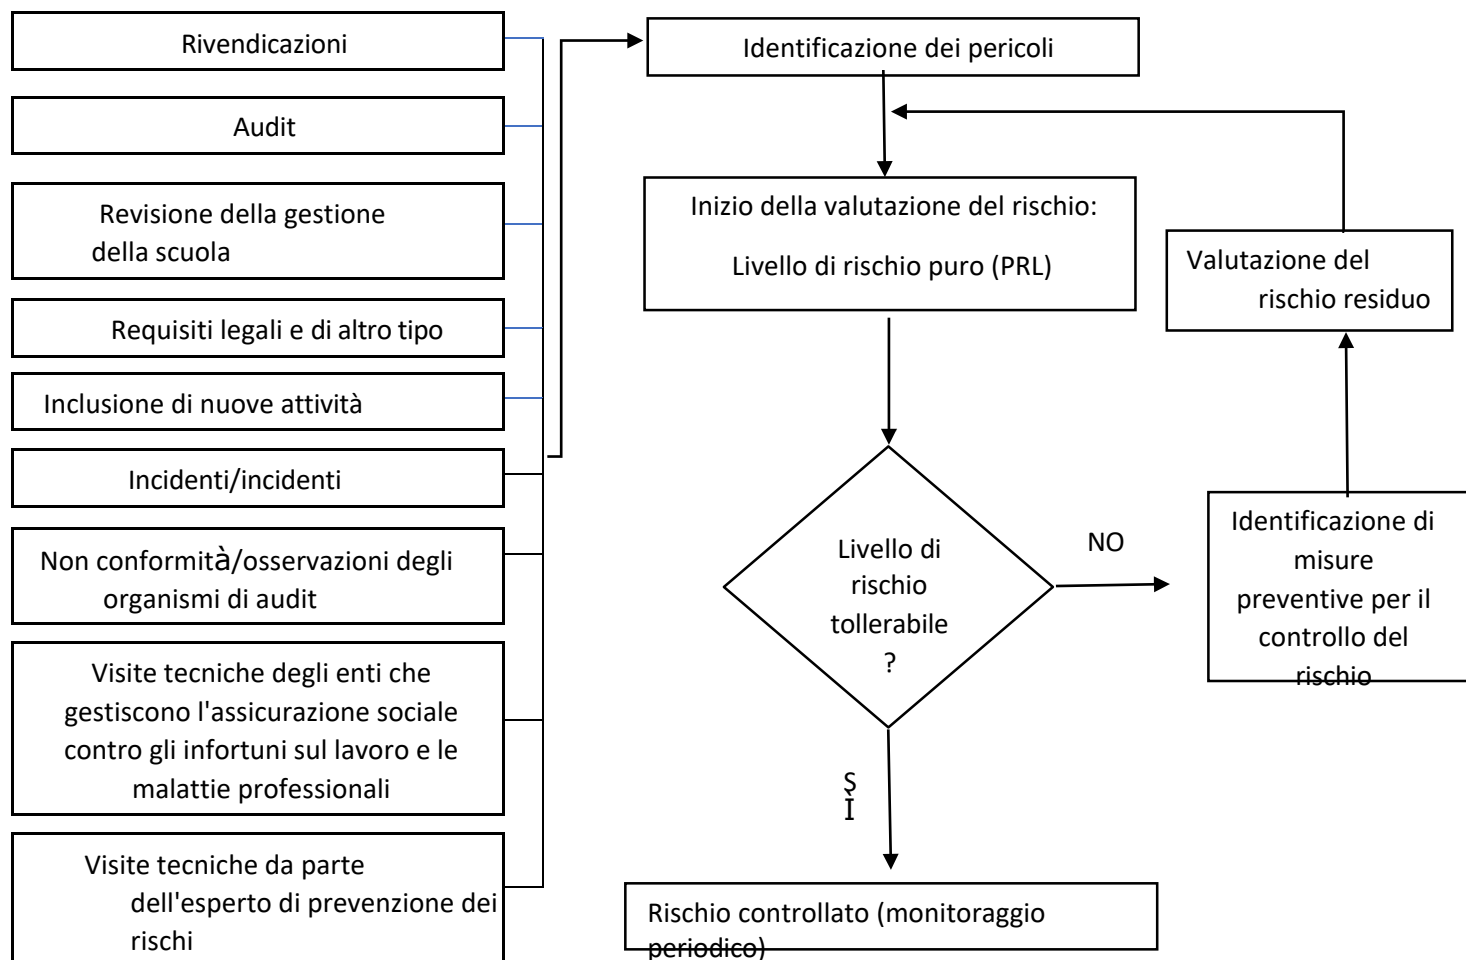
Rivendicazioni

Audit

Revisione della gestione della scuola

Requisiti legali e di altro tipo

Inclusione di nuove attività

Incidenti/incidenti

Non conformità/osservazioni degli organismi di audit

Visite tecniche degli enti che gestiscono l'assicurazione sociale contro gli infortuni sul lavoro e le malattie professionali

Visite tecniche da parte dell'esperto di prevenzione dei rischi

Identificazione dei pericoli

Inizio della valutazione del rischio:

Livello di rischio puro (PRL)

Valutazione del rischio residuo

Livello di rischio tollerabile ?

NO

Identificazione di misure preventive per il controllo del rischio

SÌ

Rischio controllato (monitoraggio periodico)